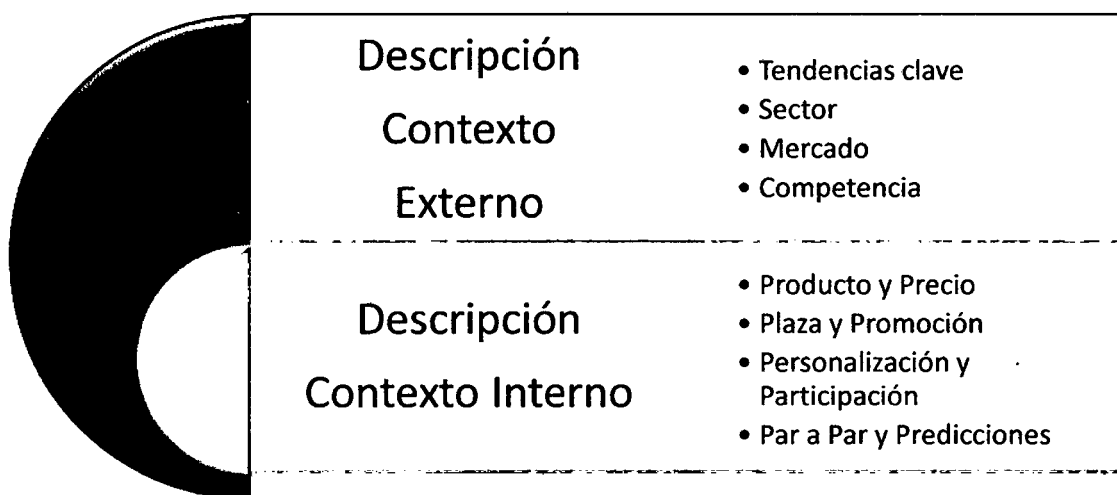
Descripción Contexto Externo

- Tendencias clave
- Sector
- Mercado
- Competencia

Descripción Contexto Interno

- Producto y Precio
- Plaza y Promoción
- Personalización y Participación
- Par a Par y Predicciones